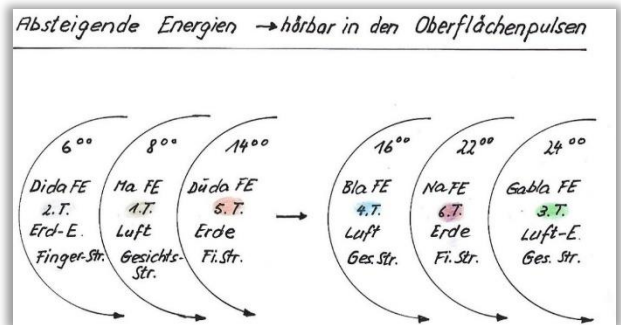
Absteigende Energien → hörbar in den Oberflächenpulsen

$6^{00}$
Dida FE
2. T.
Erd-E.
Finger-Str.

$8^{00}$
Ma FE
1. T.
Luft
Gesichts-Str.

$14^{00}$
Düda FE
5. T.
Erde
Fi. Str.

→

$16^{00}$
Bla FE
4. T.
Luft
Ges. Str.

$22^{00}$
Na FE
6. T.
Erde
Fi. Str.

$24^{00}$
Gabla FE
3. T.
Luft-E.
Ges. Str.